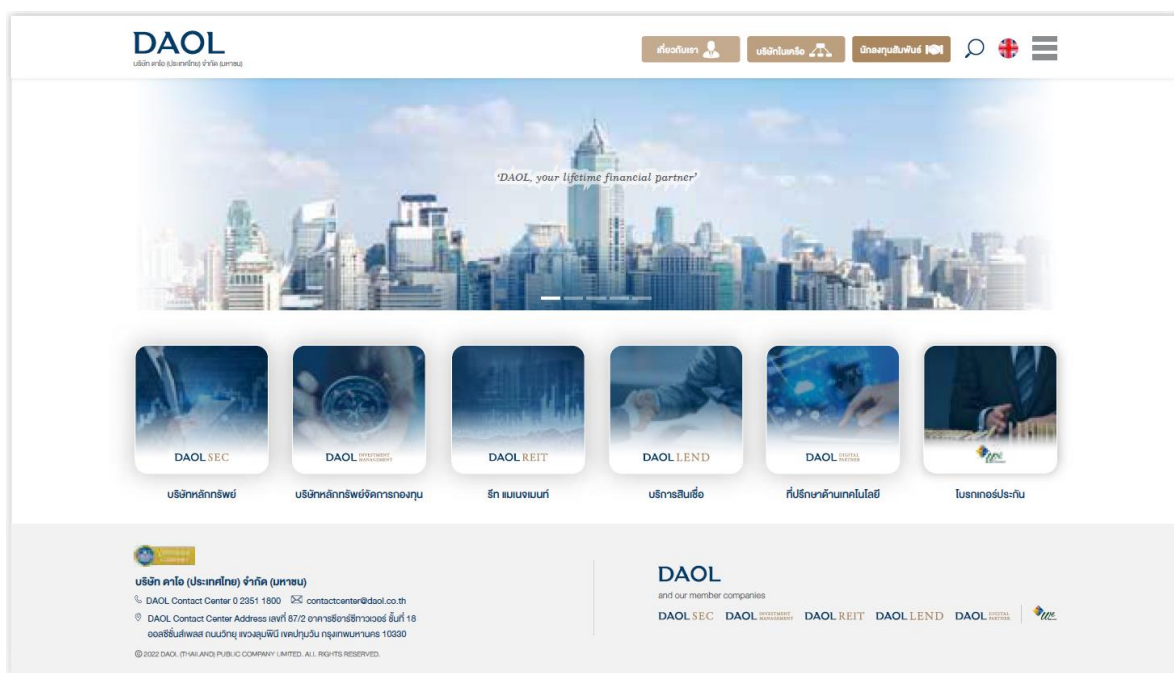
DAOL
บริษัท ดาโอ (ประเทศไทย) จำกัด (มหาชน)

เกี่ยวกับเรา บริษัทในเครือ นักลงทุนสัมพันธ์

'DAOL, your lifetime financial partner'

DAOL SEC
บริษัทหลักทรัพย์

DAOL INVESTMENT MANAGEMENT
บริษัทหลักทรัพย์จัดการกองทุน

DAOL REIT
รีท แมเนจเมนท์

DAOL LEND
บริการสินเชื่อ

DAOL DIGITAL PARTNER
ที่ปรึกษาด้านเทคโนโลยี

โบรกเกอร์ประกัน

บริษัท ดาโอ (ประเทศไทย) จำกัด (มหาชน)
DAOL Contact Center 0 2351 1800 contactcenter@daol.co.th
DAOL Contact Center Address เลขที่ 87/2 อาคารซีอาร์ซีทาวเวอร์ ชั้นที่ 18 ออลซีซั่นส์เพลส ถนนวิทยุ แขวงลุมพินี เขตปทุมวัน กรุงเทพมหานคร 10330
© 2022 DAOL (THAILAND) PUBLIC COMPANY LIMITED. ALL RIGHTS RESERVED.

DAOL
and our member companies
DAOL SEC DAOL INVESTMENT MANAGEMENT DAOL REIT DAOL LEND DAOL DIGITAL PARTNER